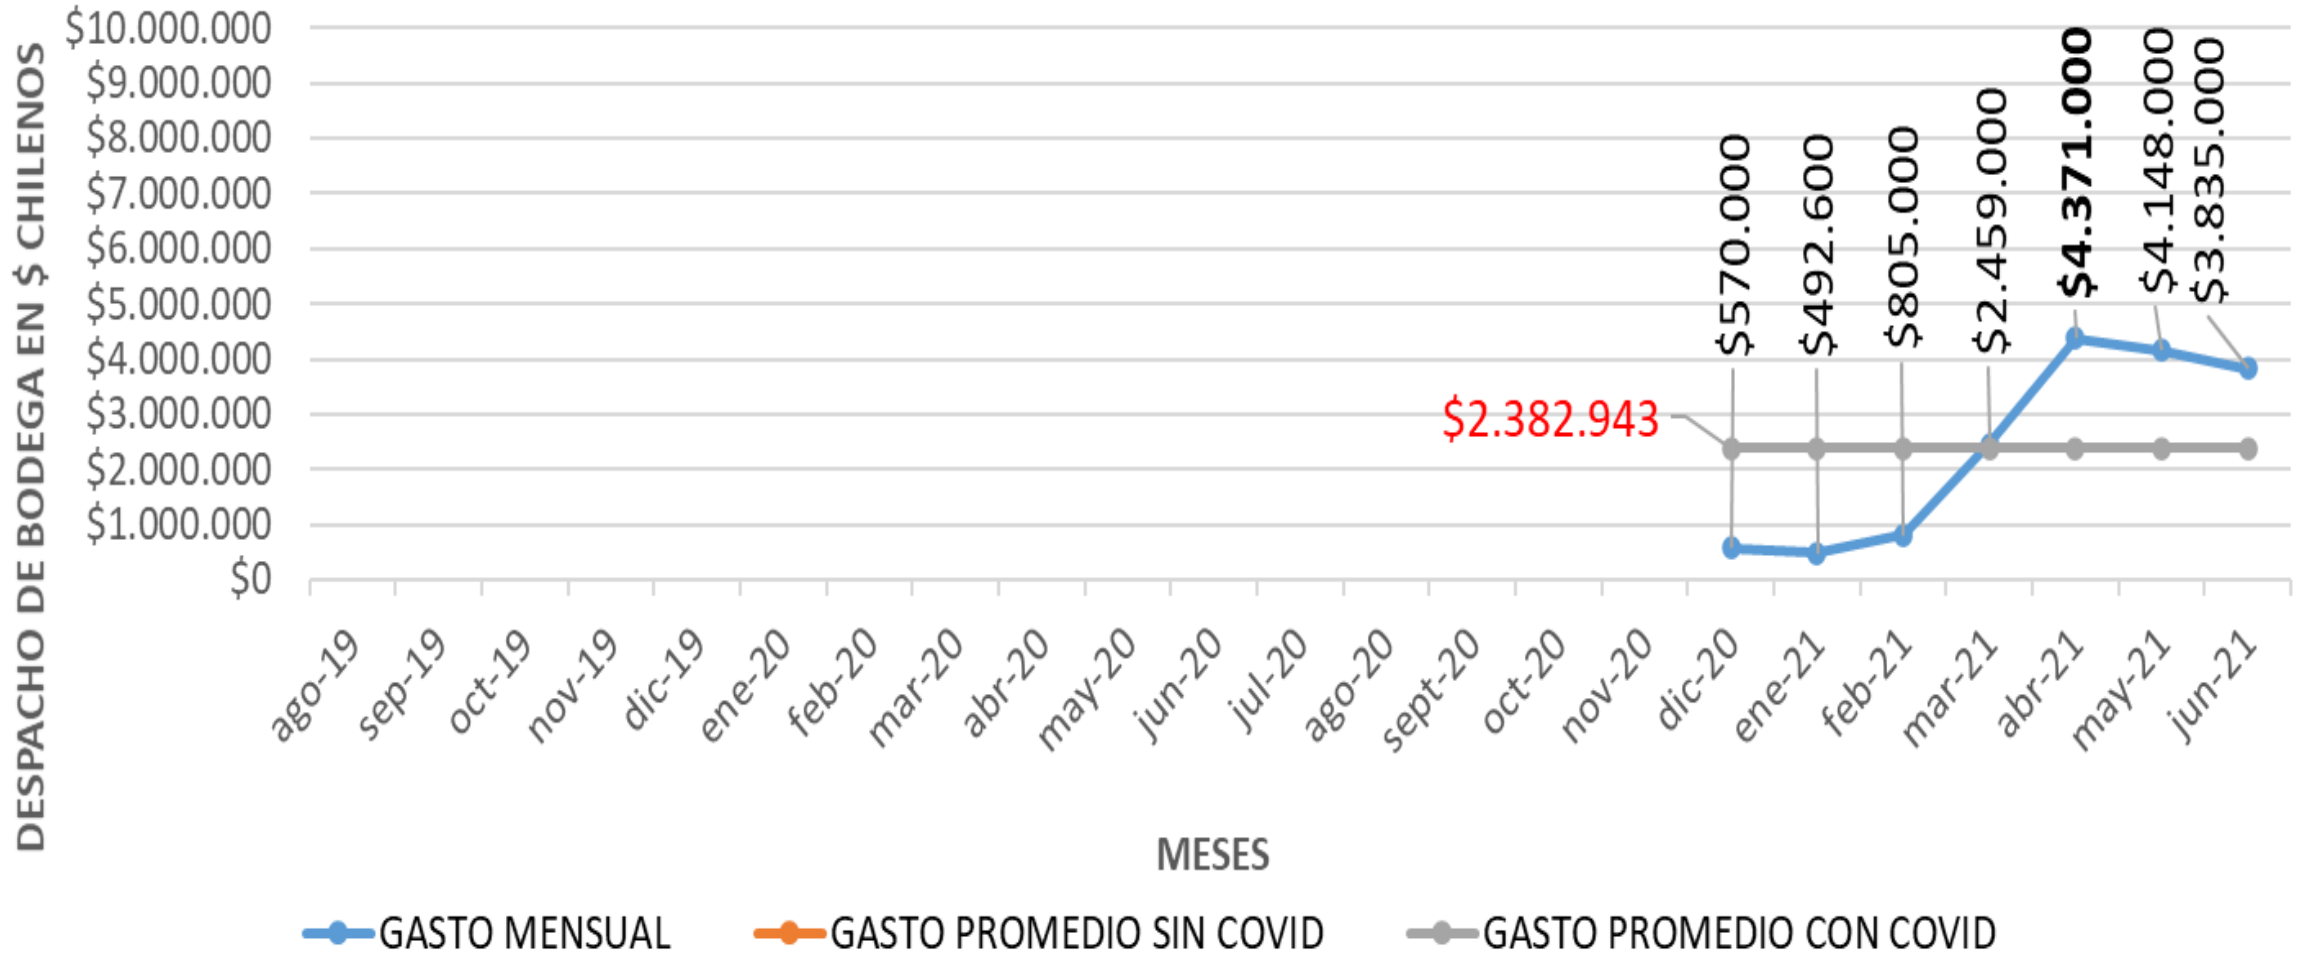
DESPACHO DE BODEGA EN $ CHILENOS

$10.000.000
$9.000.000
$8.000.000
$7.000.000
$6.000.000
$5.000.000
$4.000.000
$3.000.000
$2.000.000
$1.000.000
$0

$570.000
$492.600
$805.000
$2.459.000
**$4.371.000**
$4.148.000
$3.835.000
$2.382.943

ago-19 sep-19 oct-19 nov-19 dic-19 ene-20 feb-20 mar-20 abr-20 may-20 jun-20 jul-20 ago-20 sept-20 oct-20 nov-20 dic-20 ene-21 feb-21 mar-21 abr-21 may-21 jun-21

MESES

GASTO MENSUAL
GASTO PROMEDIO SIN COVID
GASTO PROMEDIO CON COVID